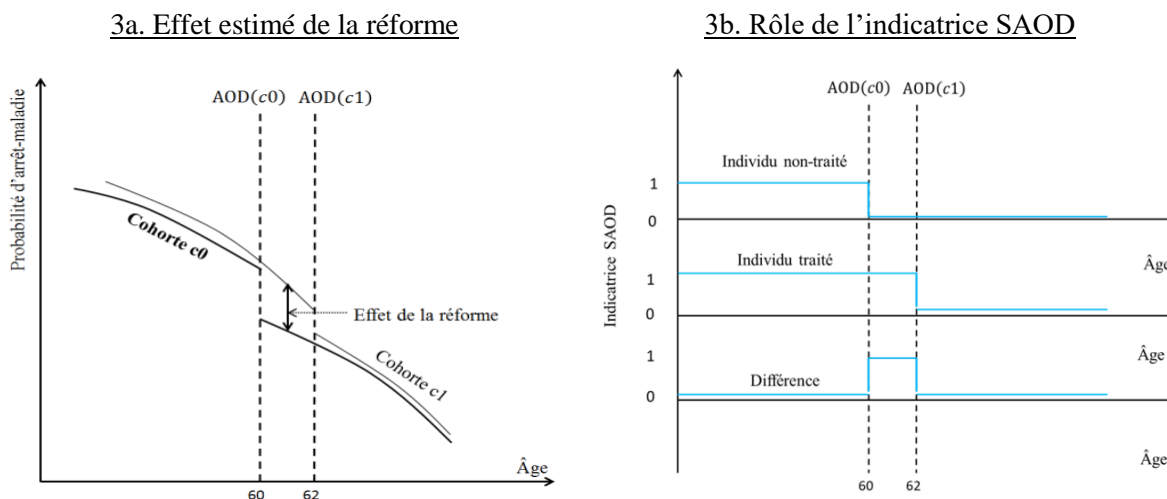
3a. Effet estimé de la réforme

Probabilité d'arrêt-maladie

AOD($c0$) AOD($c1$)

Cohorte c0

Effet de la réforme

Cohorte c1

Âge

60 62

3b. Rôle de l'indicatrice SAOD

AOD($c0$) AOD($c1$)

Indicatrice SAOD

Individu non-traité

1

0

Individu traité

1

0

Âge

1

0

Différence

Âge

Âge

60 62